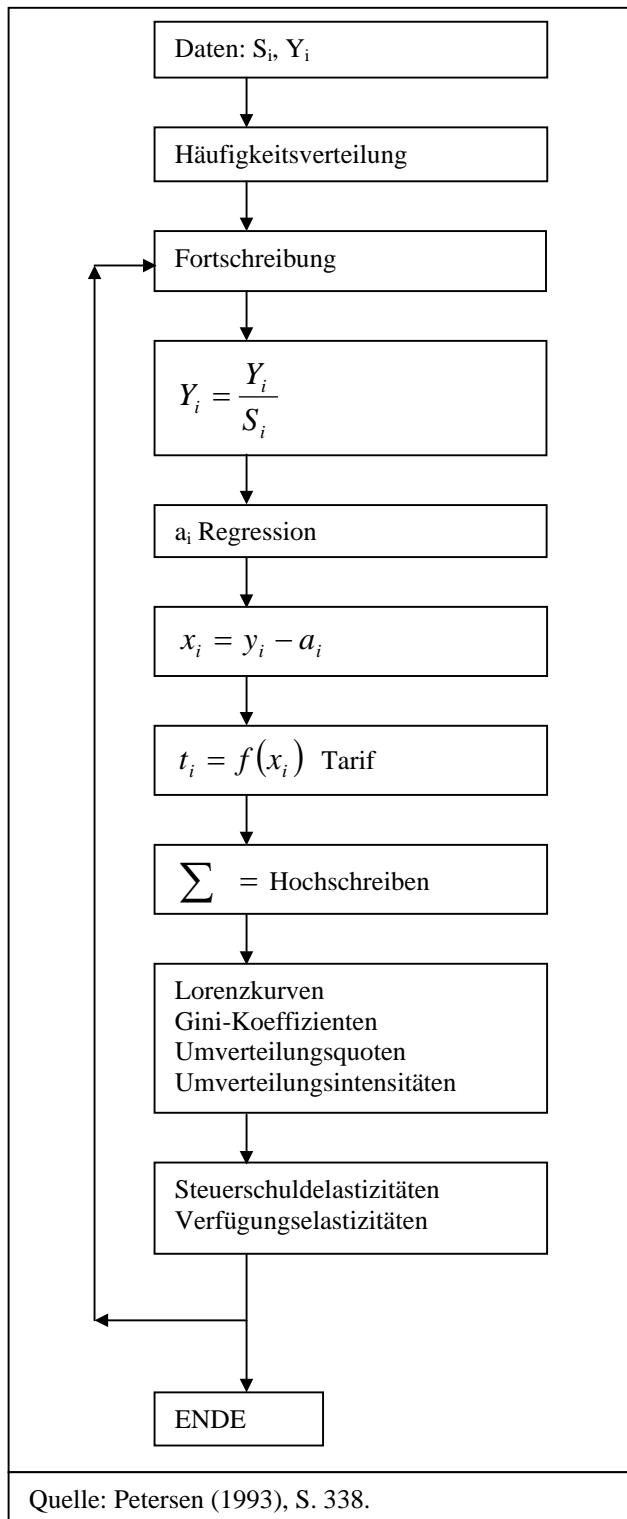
Daten: $S_i$, $Y_i$

Häufigkeitsverteilung

Fortschreibung

$Y_i = \frac{Y_i}{S_i}$

$a_i$ Regression

$x_i = y_i - a_i$

$t_i = f(x_i)$ Tarif

$\sum$ = Hochschreiben

Lorenzkurven
Gini-Koeffizienten
Umverteilungsquoten
Umverteilungsintensitäten

Steuerschuldelastizitäten
Verfügungselastizitäten

ENDE

Quelle: Petersen (1993), S. 338.